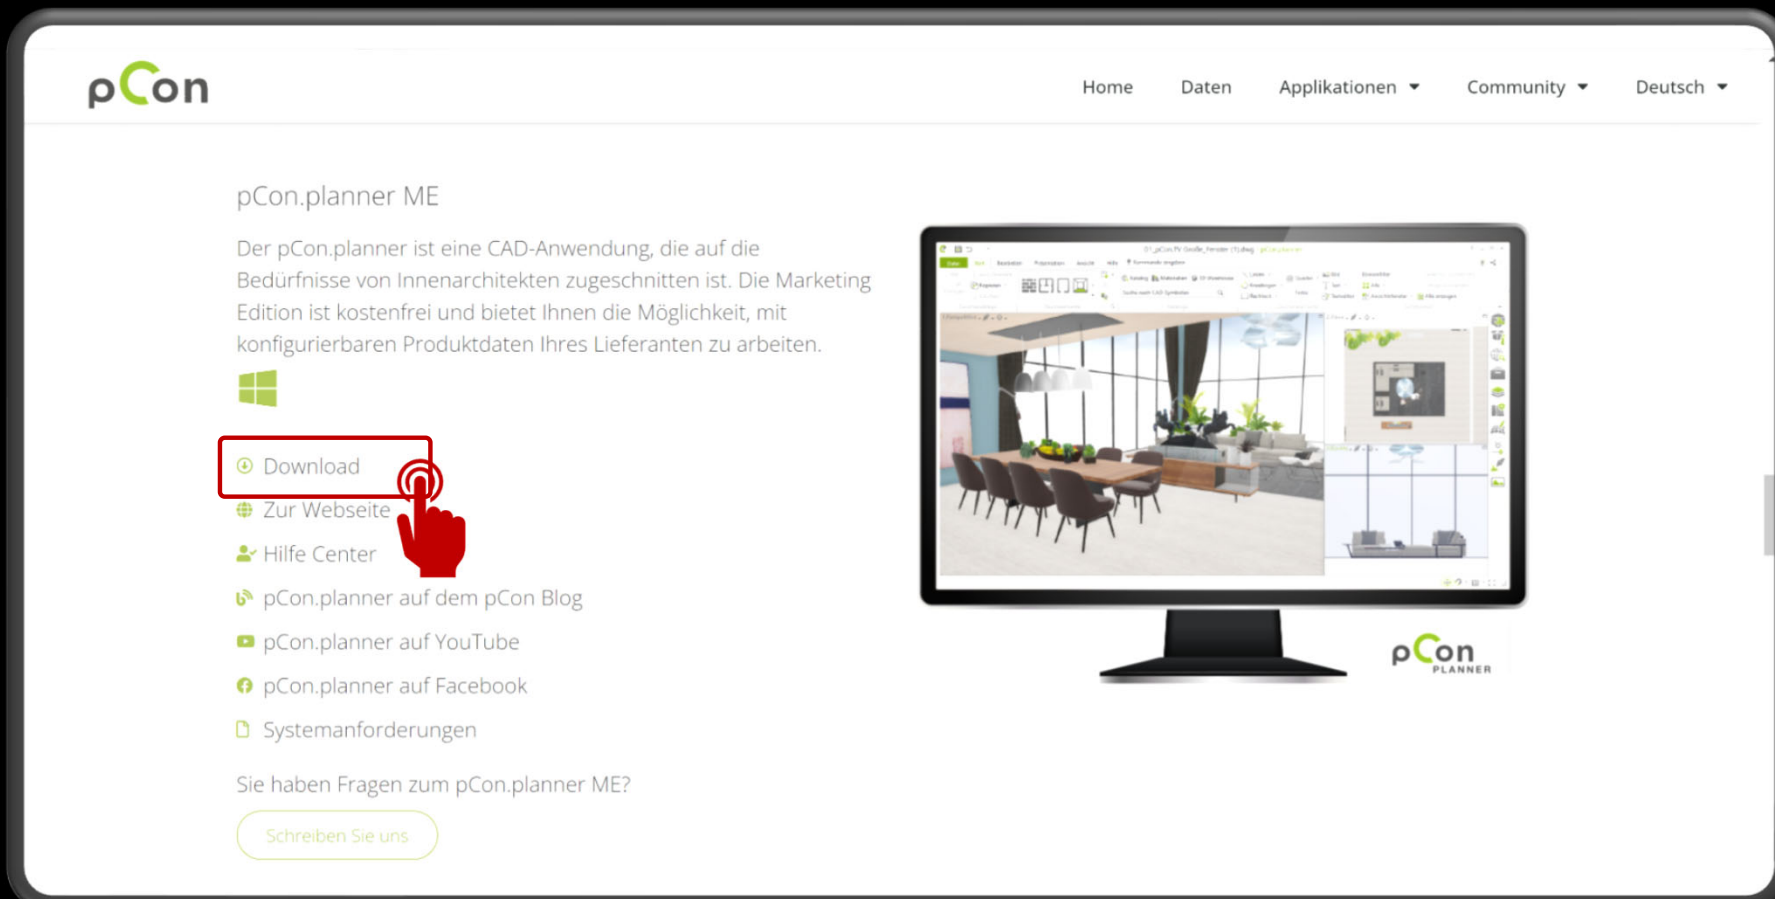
pCon

Home Daten Applikationen Community Deutsch

pCon.planner ME

Der pCon.planner ist eine CAD-Anwendung, die auf die Bedürfnisse von Innenarchitekten zugeschnitten ist. Die Marketing Edition ist kostenfrei und bietet Ihnen die Möglichkeit, mit konfigurierbaren Produktdaten Ihres Lieferanten zu arbeiten.

Download

Zur Webseite

Hilfe Center

pCon.planner auf dem pCon Blog

pCon.planner auf YouTube

pCon.planner auf Facebook

Systemanforderungen

Sie haben Fragen zum pCon.planner ME?

Schreiben Sie uns

pCon PLANNER